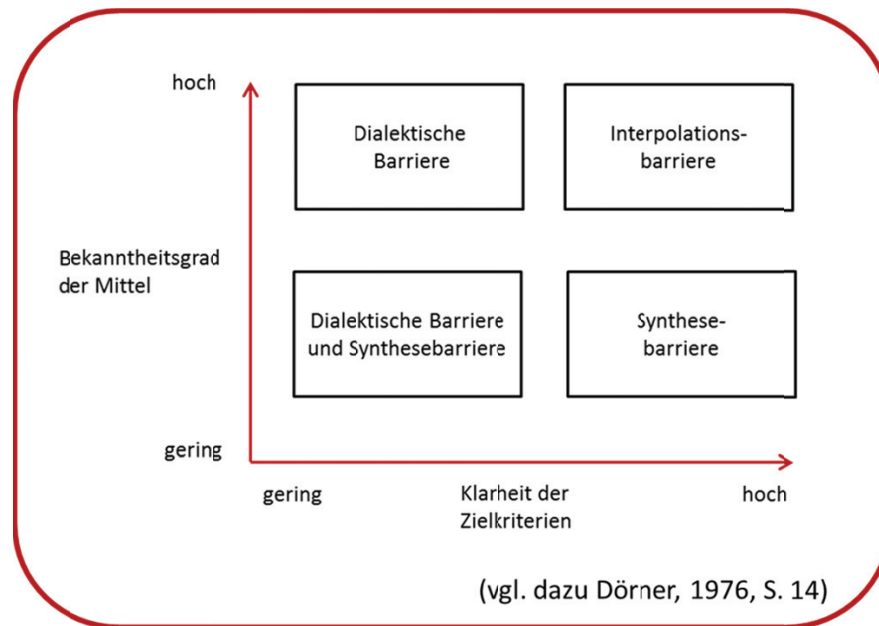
hoch

Dialektische Barriere

Interpolationsbarriere

Bekanntheitsgrad der Mittel

Dialektische Barriere und Synthesebarriere

Synthesebarriere

gering

gering

Klarheit der Zielkriterien

hoch

(vgl. dazu Dörner, 1976, S. 14)